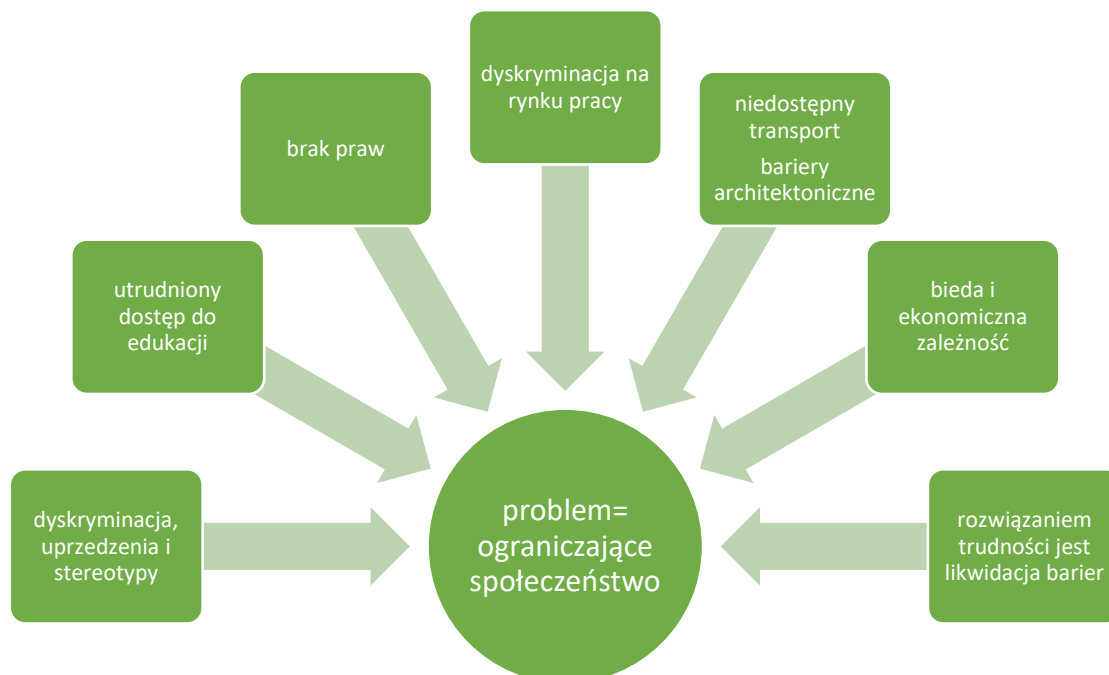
dyskryminacja na rynku pracy

brak praw

niedostępny transport

bariery architektoniczne

utrudniony dostęp do edukacji

bieda i ekonomiczna zależność

dyskryminacja, uprzedzenia i stereotypy

problem= ograniczające społeczeństwo

rozwiązaniem trudności jest likwidacja barier